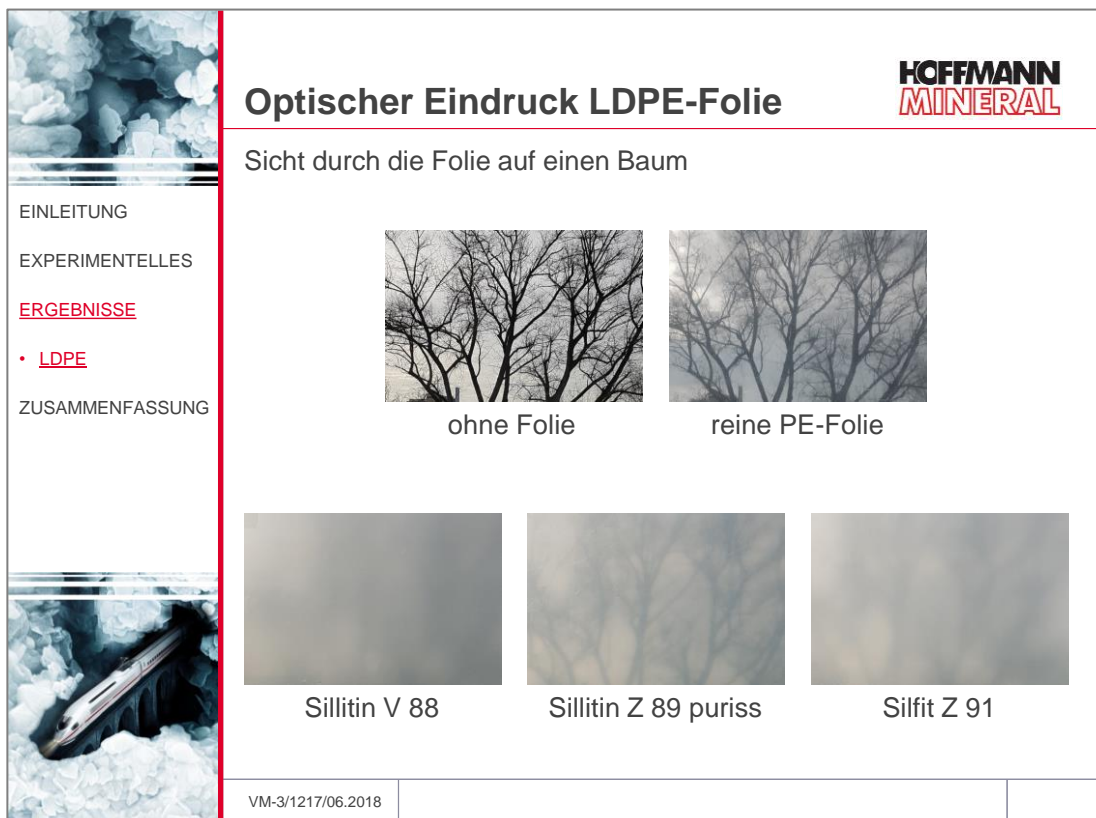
Optischer Eindruck LDPE-Folie

HOFFMANN MINERAL

Sicht durch die Folie auf einen Baum

EINLEITUNG

EXPERIMENTELLES

ERGEBNISSE

• LDPE

ZUSAMMENFASSUNG

ohne Folie

reine PE-Folie

Sillitin V 88

Sillitin Z 89 puriss

Silfit Z 91

VM-3/1217/06.2018